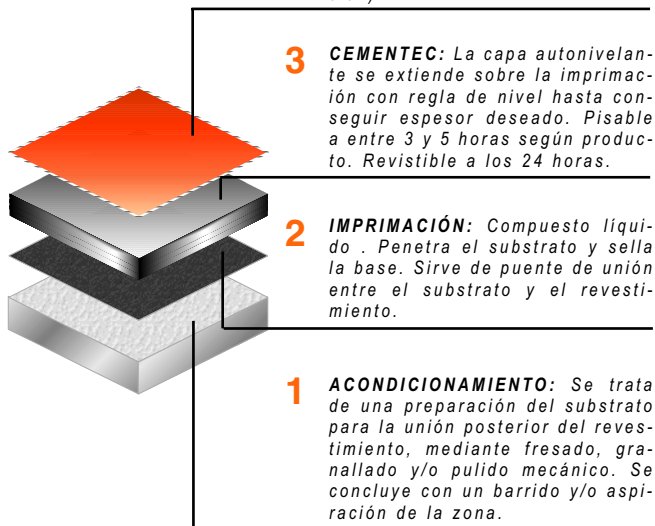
3 CEMENTEC: La capa autonivelante se extiende sobre la imprimación con regla de nivel hasta conseguir espesor deseado. Pisable a entre 3 y 5 horas según producto. Revistible a los 24 horas.

2 IMPRIMACIÓN: Compuesto líquido . Penetra el substrato y sella la base. Sirve de puente de unión entre el substrato y el revestimiento.

1 ACONDICIONAMIENTO: Se trata de una preparación del substrato para la unión posterior del revestimiento, mediante fresado, granallado y/o pulido mecánico. Se concluye con un barrido y/o aspiración de la zona.